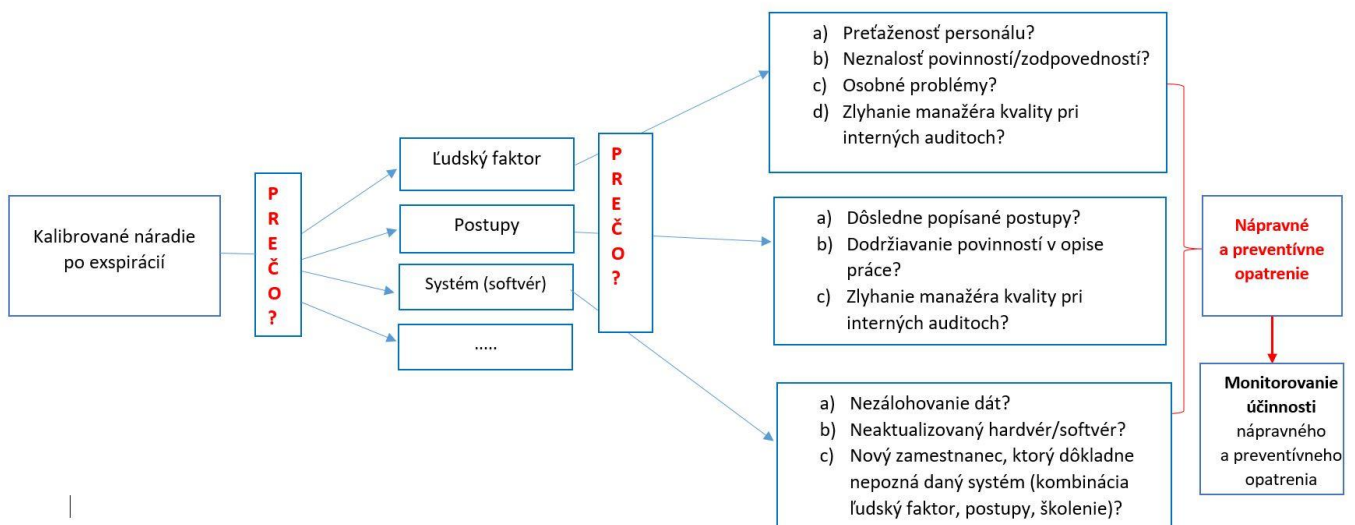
Kalibrované náradie po exspirácií

PREČO?

Ľudský faktor

Postupy

Systém (softvér)

.....

PREČO?

a) Preťaženosť personálu?
b) Neznalosť povinností/zodpovedností?
c) Osobné problémy?
d) Zlyhanie manažéra kvality pri interných auditoch?

a) Dôsledne popísané postupy?
b) Dodržiavanie povinností v opise práce?
c) Zlyhanie manažéra kvality pri interných auditoch?

a) Nezálohovanie dát?
b) Neaktualizovaný hardvér/softvér?
c) Nový zamestnanec, ktorý dôkladne nepozná daný systém (kombinácia ľudský faktor, postupy, školenie)?

Nápravné a preventívne opatrenie

Monitorovanie účinnosti nápravného a preventívneho opatrenia